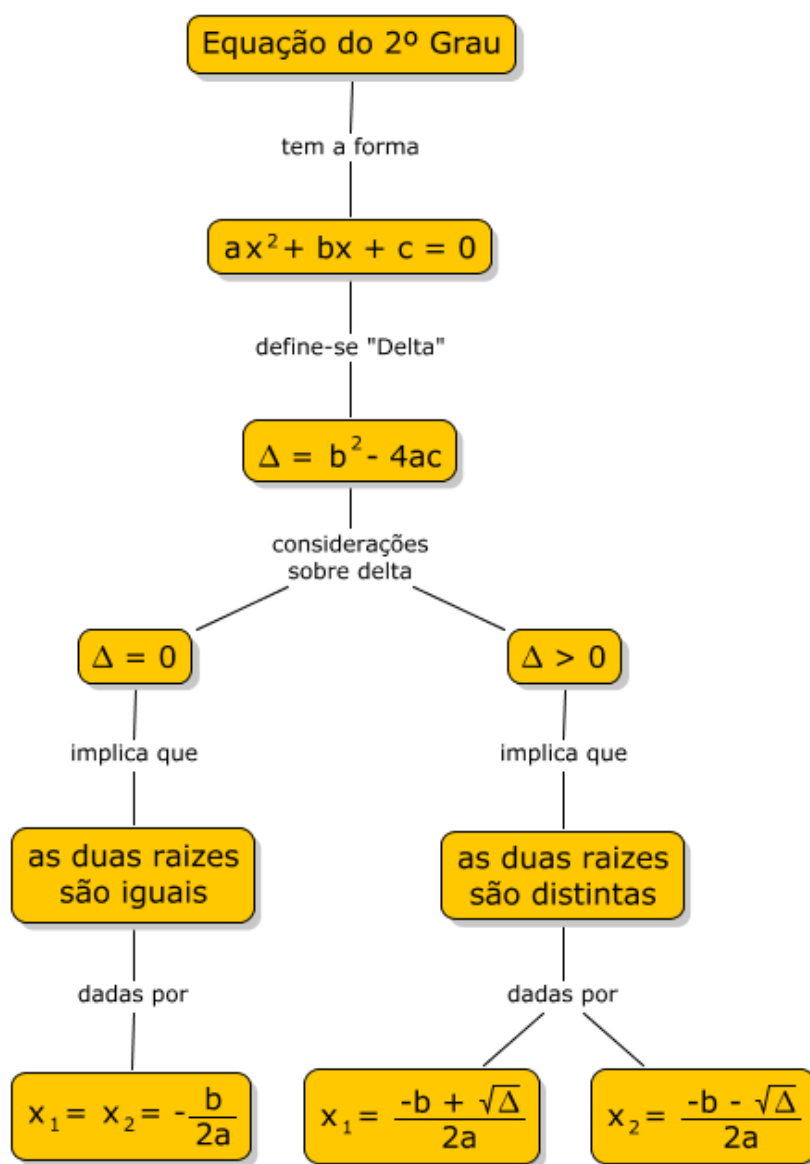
Equação do 2º Grau

tem a forma

$ax^2 + bx + c = 0$

define-se "Delta"

$\Delta = b^2 - 4ac$

considerações sobre delta

$\Delta = 0$

implica que

as duas raizes são iguais

dadas por

$x_1 = x_2 = -\frac{b}{2a}$

$\Delta > 0$

implica que

as duas raizes são distintas

dadas por

$x_1 = \frac{-b + \sqrt{\Delta}}{2a}$

$x_2 = \frac{-b - \sqrt{\Delta}}{2a}$